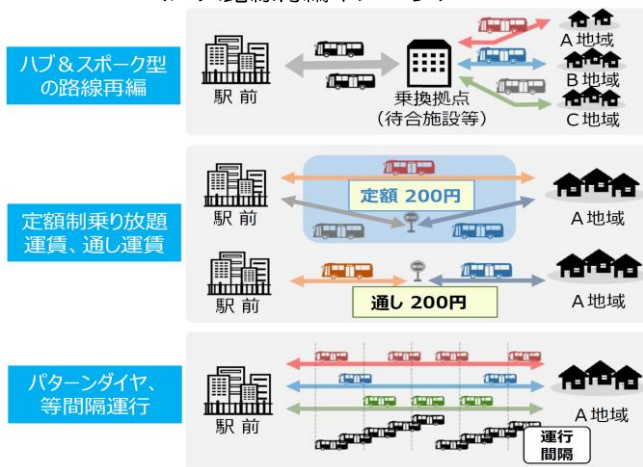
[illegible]

ハブ＆スポーク型の路線再編

駅 前

乗換拠点
（待合施設等）

A 地域

B 地域

C 地域

定額制乗り放題運賃、通し運賃

駅 前

定額 200円

A 地域

駅 前

通し 200円

A 地域

パターンダイヤ、等間隔運行

駅 前

A 地域

運行
間隔